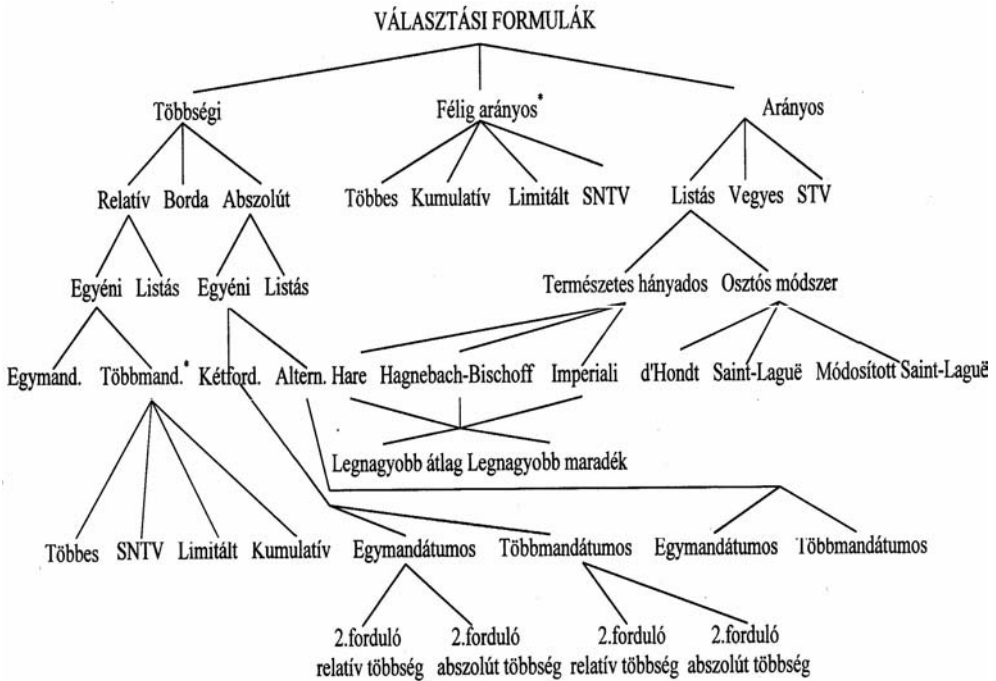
VÁLASZTÁSI FORMULÁK

Többségi

Félig arányos*

Arányos

Relatív Borda Abszolút

Többes Kumulatív Limitált SNTV

Listás Vegyes STV

Egyéni Listás Egyéni Listás

Természetes hányados Osztós módszer

Egymand. Többmand.* Kétford. Altern. Hare Hagnebach-Bischoff Imperiali d'Hondt Saint-Laguë Módosított Saint-Laguë

Legnagyobb átlag Legnagyobb maradék

Többes SNTV Limitált Kumulatív Egymandátumos Többmandátumos Egymandátumos Többmandátumos

2.forduló relatív többség

2.forduló abszolút többség

2.forduló relatív többség

2.forduló abszolút többség